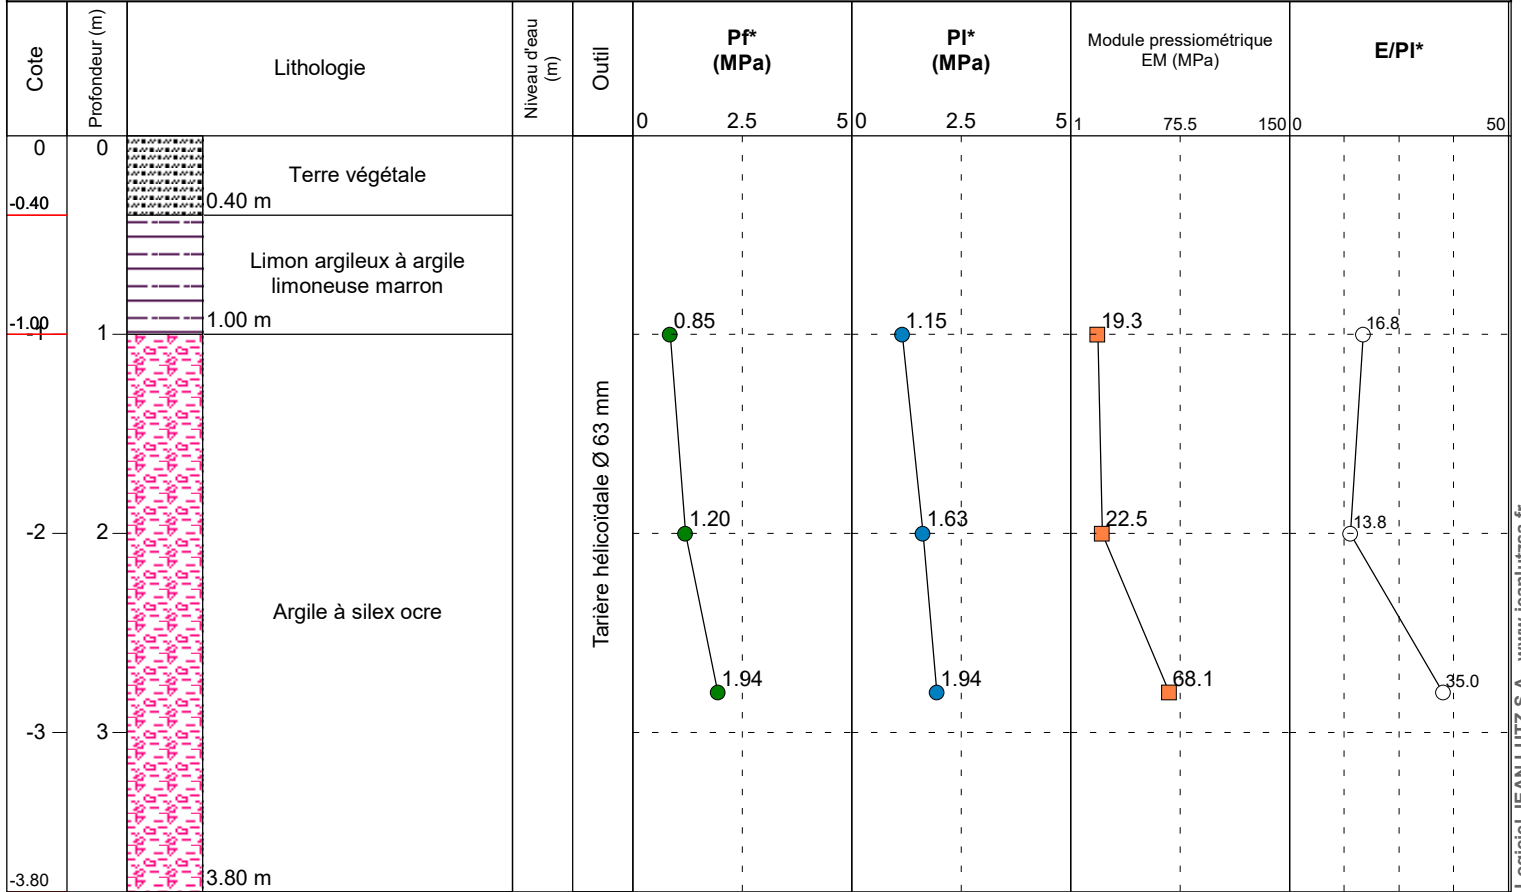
| Cote | Profondeur (m) | Lithologie | Niveau d'eau (m) | Outil | Pf* (MPa) 0 2.5 5 | Pl* (MPa) 0 2.5 5 | Module pressiométrique EM (MPa) 1 75.5 150 | E/Pl* 0 50 |
|---|---|---|---|---|---|---|---|---|
| 0 | 0 | Terre végétale 0.40 m | | | | | | |
| -0.40 | | Limon argileux à argile limoneuse marron 1.00 m | | | | | | |
| -1.00 | 1 | | | | 0.85 | 1.15 | 19.3 | 16.8 |
| -2 | 2 | Argile à silex ocre | | Tarière hélicoïdale Ø 63 mm | 1.20 | 1.63 | 22.5 | 13.8 |
| | | | | | 1.94 | 1.94 | 68.1 | 35.0 |
| -3 | 3 | | | | | | | |
| -3.80 | | 3.80 m | | | | | | |

Logiciel JEAN LUTZ S.A. - www.jeanlutzsa.fr